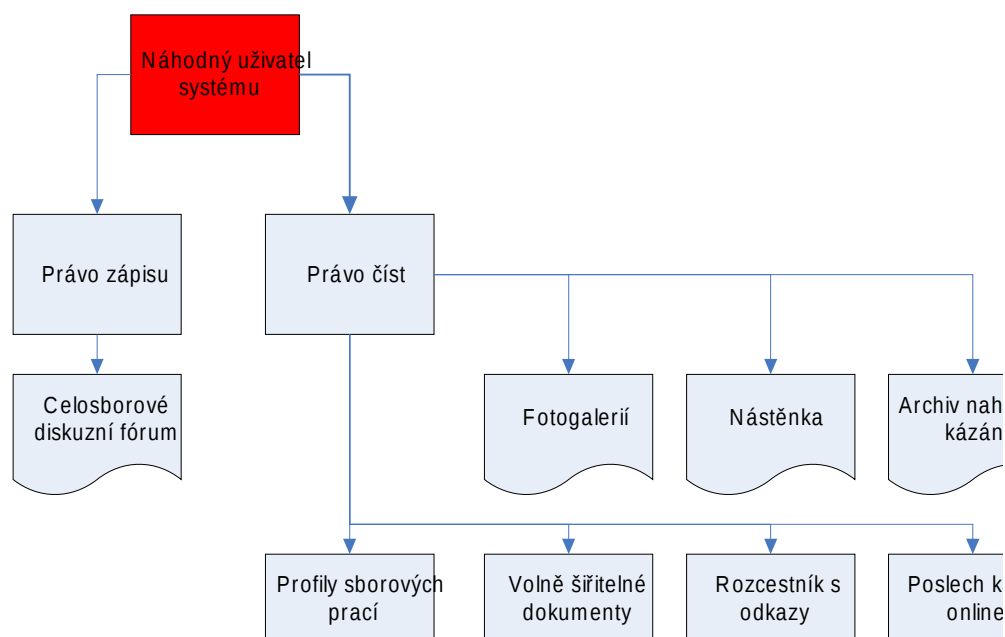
Náhodný uživatel systému

Právo zápisu

Právo číst

Celosborové diskuzní fórum

Fotogalerií

Nástěnka

Archiv nah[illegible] kázán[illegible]

Profily sborových prací

Volně šiřitelné dokumenty

Rozcestník s odkazy

Poslech k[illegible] online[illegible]